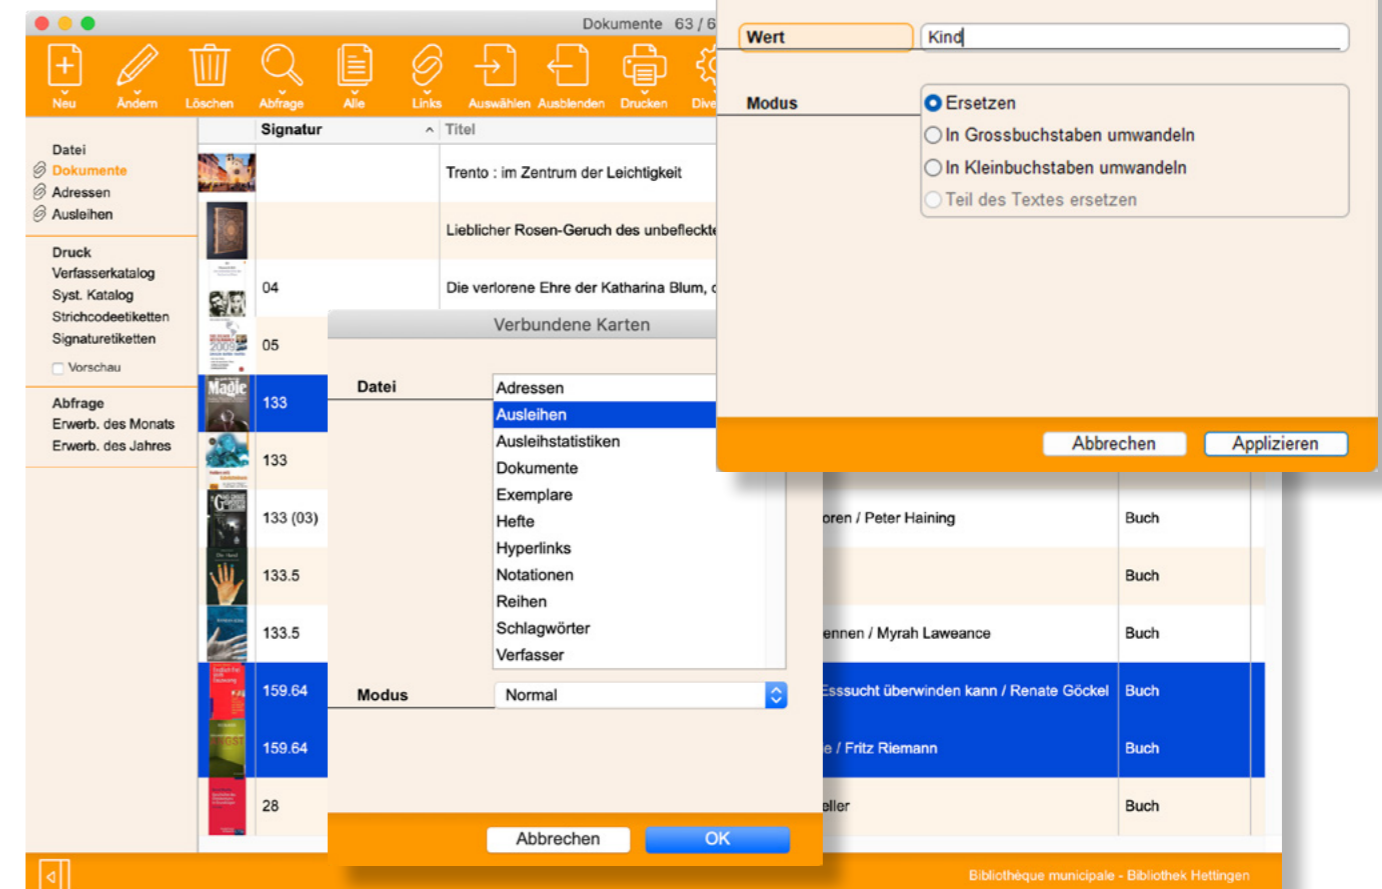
Dokumente 63 / 6

Neu Ändern Löschen Abfrage Alle Links Auswählen Ausblenden Drucken Dive

Datei
Dokumente
Adressen
Ausleihen

Druck
Verfasserkatalog
Syst. Katalog
Strichcodeetiketten
Signaturetiketten
Vorschau

Abfrage
Erwerb. des Monats
Erwerb. des Jahres

| Signatur | Titel |
|---|---|
| | Trento : im Zentrum der Leichtigkeit |
| | Lieblicher Rosen-Geruch des unbefleckte |
| 04 | Die verlorene Ehre der Katharina Blum, d |
| 05 | |
| 133 | |
| 133 | |
| 133 (03) | oren / Peter Haining — Buch |
| 133.5 | Buch |
| 133.5 | ennen / Myrah Laweance — Buch |
| 159.64 | Esssucht überwinden kann / Renate Göckel — Buch |
| 159.64 | e / Fritz Riemann — Buch |
| 28 | eller — Buch |

Verbundene Karten

Datei
Adressen
Ausleihen
Ausleihstatistiken
Dokumente
Exemplare
Hefte
Hyperlinks
Notationen
Reihen
Schlagwörter
Verfasser

Modus Normal

Abbrechen OK

Wert Kind

Modus
Ersetzen
In Grossbuchstaben umwandeln
In Kleinbuchstaben umwandeln
Teil des Textes ersetzen

Abbrechen Applizieren

Bibliothèque municipale - Bibliothek Hettingen